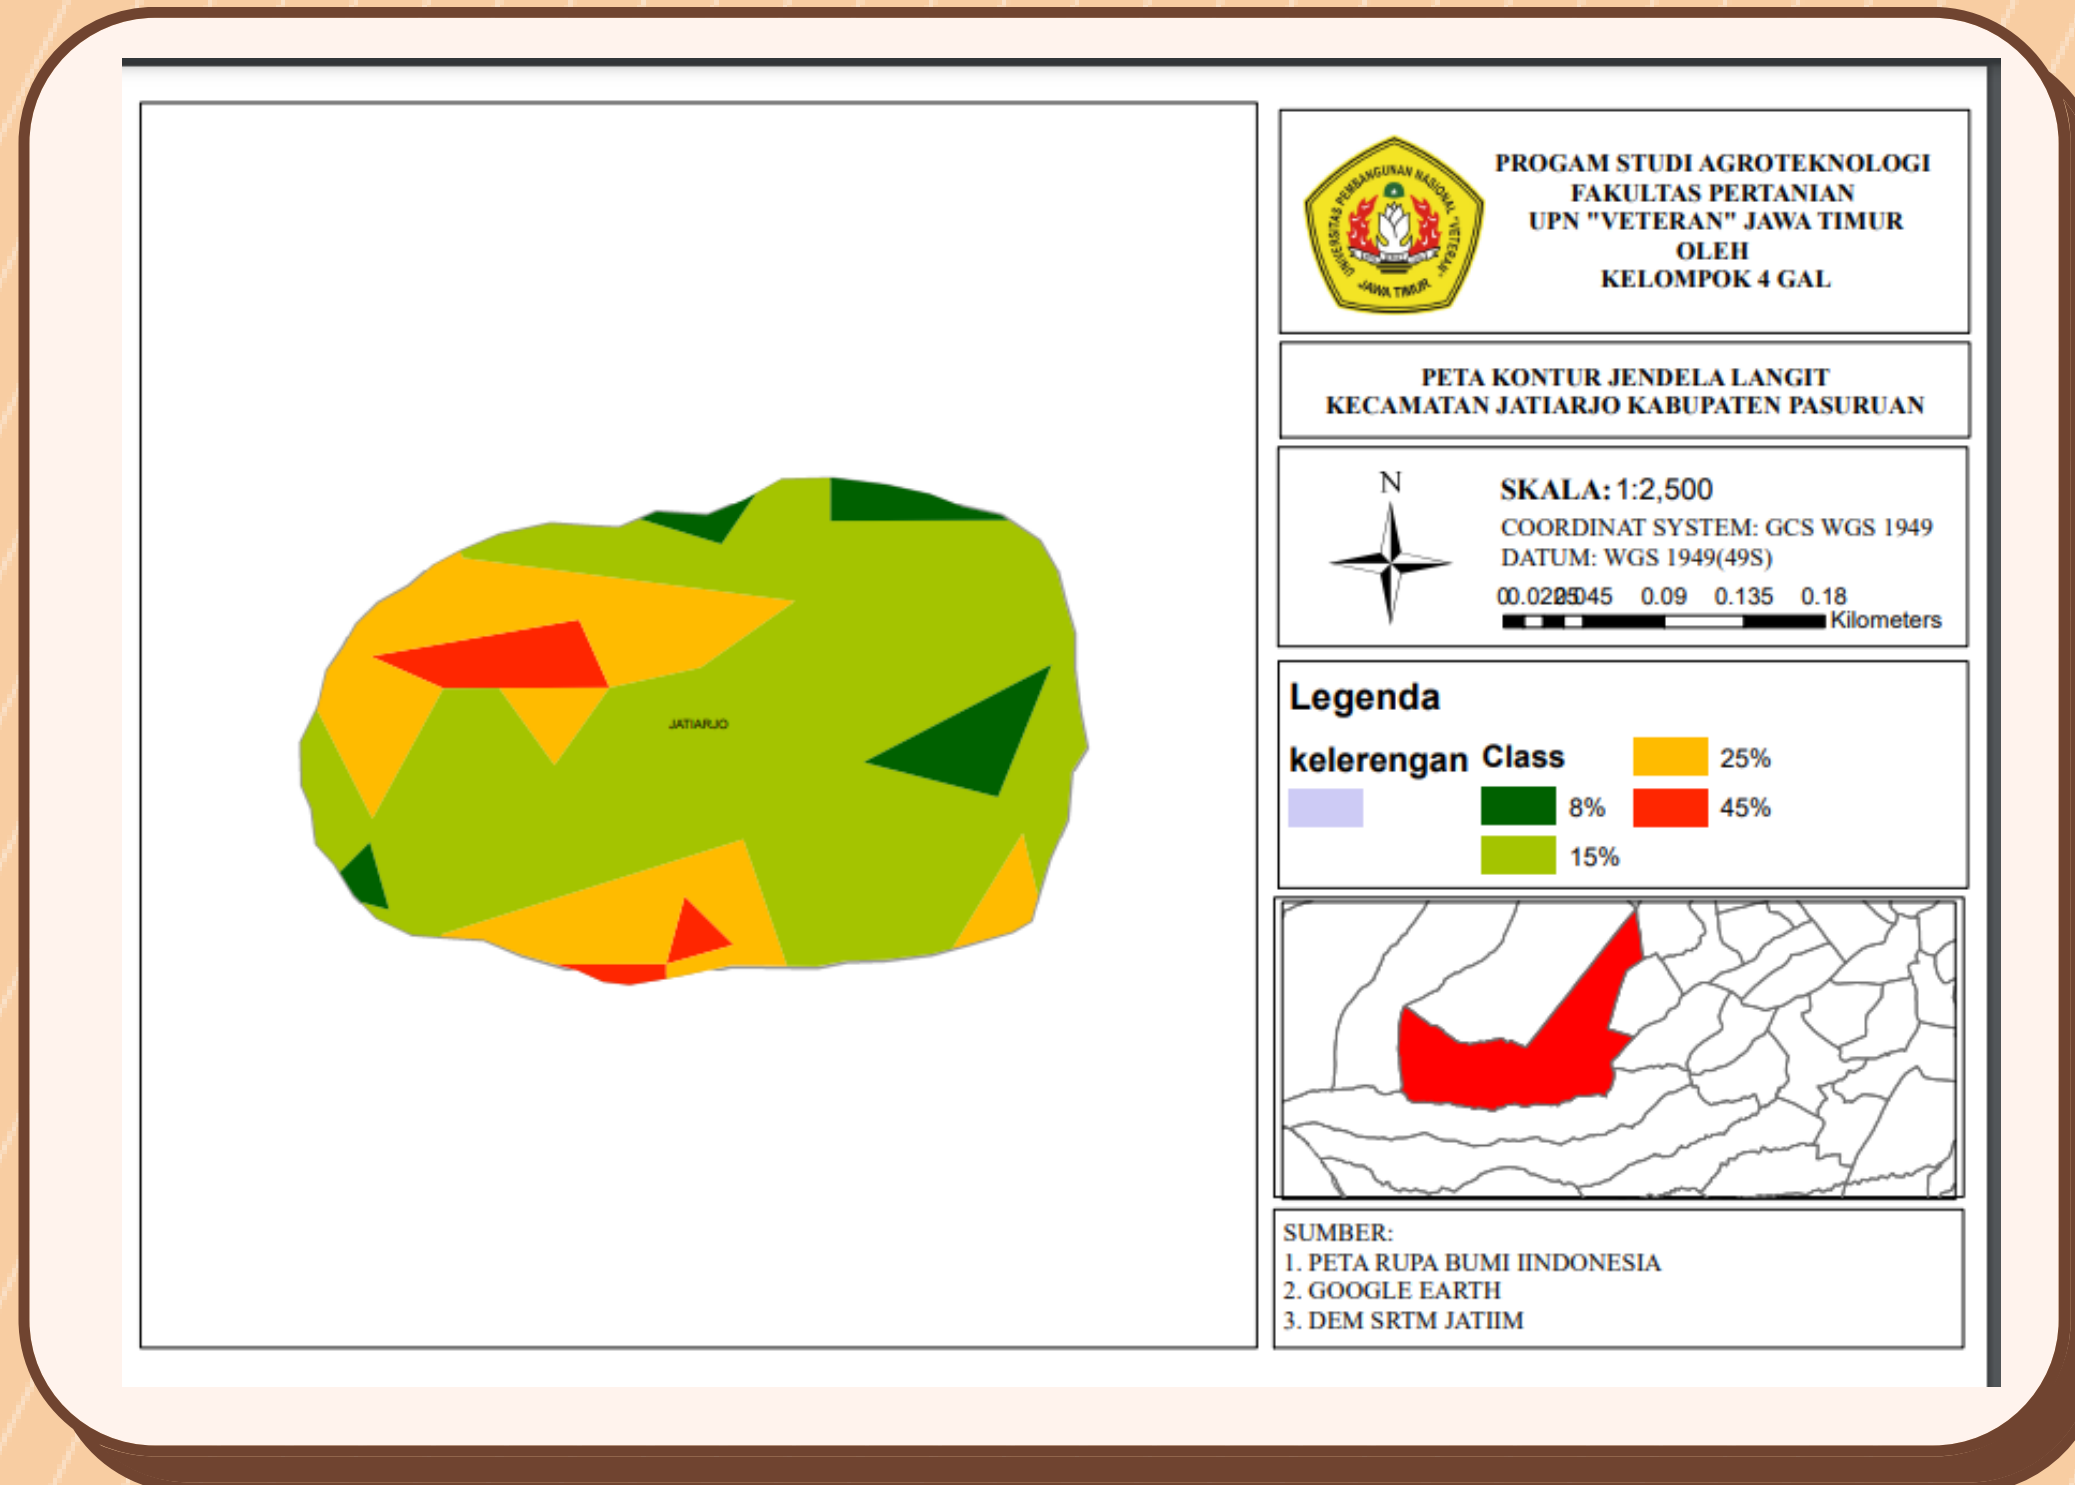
JATIARJO

UNIVERSITAS PEMBANGUNAN NASIONAL "VETERAN" JAWA TIMUR

PROGAM STUDI AGROTEKNOLOGI
FAKULTAS PERTANIAN
UPN "VETERAN" JAWA TIMUR
OLEH
KELOMPOK 4 GAL

PETA KONTUR JENDELA LANGIT
KECAMATAN JATIARJO KABUPATEN PASURUAN

N

SKALA: 1:2,500
COORDINAT SYSTEM: GCS WGS 1949
DATUM: WGS 1949(49S)
00.02250045 0.09 0.135 0.18
Kilometers

Legenda
kelerengan Class
8%
15%
25%
45%

SUMBER:
1. PETA RUPA BUMI IINDONESIA
2. GOOGLE EARTH
3. DEM SRTM JATIIM